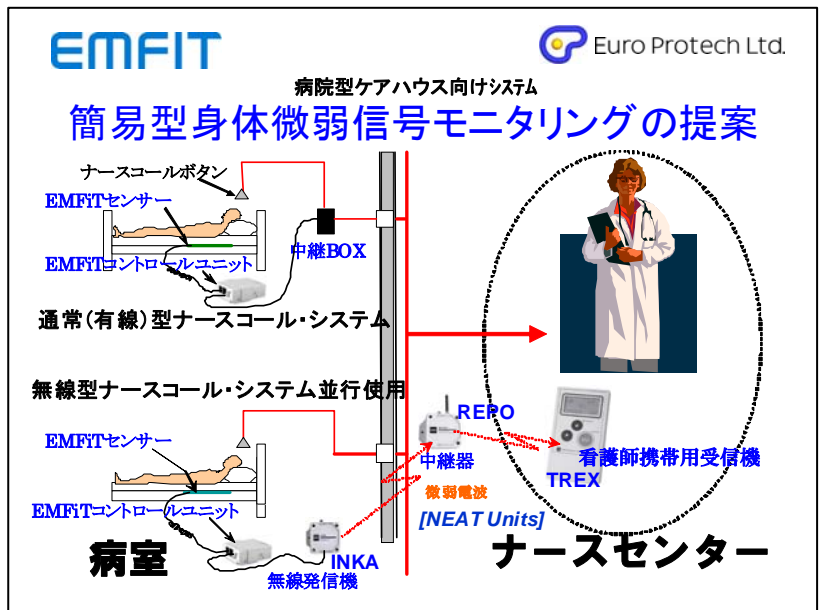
EMFIT

Euro Protech Ltd.

病院型ケアハウス向けシステム

簡易型身体微弱信号モニタリングの提案

ナースコールボタン

EMFiTセンサー

中継BOX

EMFiTコントロールユニット

通常(有線)型ナースコール・システム

無線型ナースコール・システム並行使用

REPO

EMFiTセンサー

中継器

看護師携帯用受信機

TREX

微弱電波

[NEAT Units]

EMFiTコントロールユニット

病室

INKA

無線発信機

ナースセンター